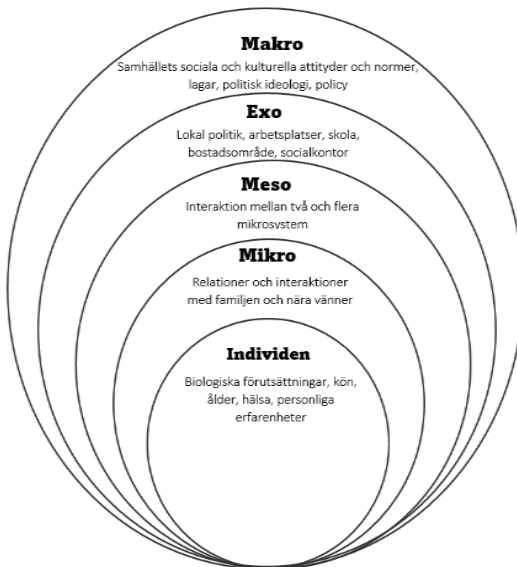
Makro

Samhällets sociala och kulturella attityder och normer, lagar, politisk ideologi, policy

Exo

Lokal politik, arbetsplatser, skola, bostadsområde, socialkontor

Meso

Interaktion mellan två och flera mikrosystem

Mikro

Relationer och interaktioner med familjen och nära vänner

Individen

Biologiska förutsättningar, kön, ålder, hälsa, personliga erfarenheter